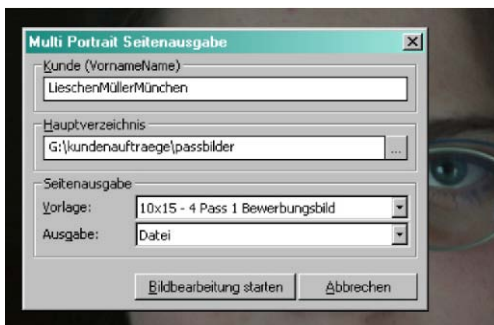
Multi Portrait Seitenausgabe

Kunde (VornameName)

LieschenMüllerMünchen

Hauptverzeichnis

G:\kundenauftraege\passbilder

...

Seitenausgabe

Vorlage: 10x15 - 4 Pass 1 Bewerbungsbild

Ausgabe: Datei

Bildbearbeitung starten

Abbrechen